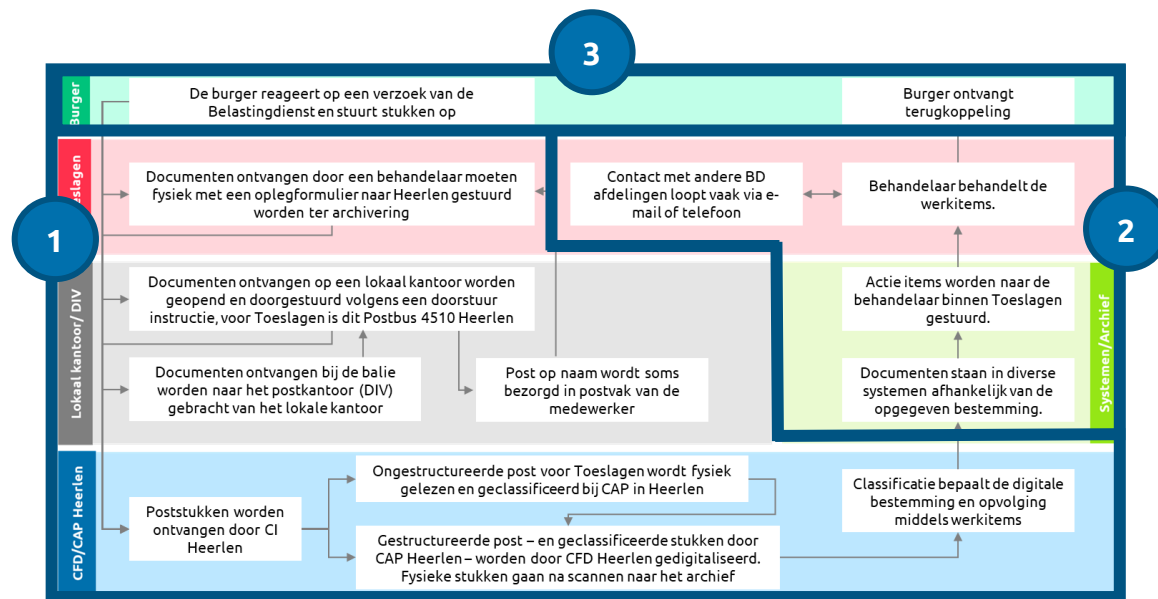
3

Burger

De burger reageert op een verzoek van de Belastingdienst en stuurt stukken op

Burger ontvangt terugkoppeling

1

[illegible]slagen

Documenten ontvangen door een behandelaar moeten fysiek met een oplegformulier naar Heerlen gestuurd worden ter archivering

Contact met andere BD afdelingen loopt vaak via e-mail of telefoon

Behandelaar behandelt de werkitems.

2

Lokaal kantoor/ DIV

Documenten ontvangen op een lokaal kantoor worden geopend en doorgestuurd volgens een doorstuur instructie, voor Toeslagen is dit Postbus 4510 Heerlen

Documenten ontvangen bij de balie worden naar het postkantoor (DIV) gebracht van het lokale kantoor

Post op naam wordt soms bezorgd in postvak van de medewerker

Actie items worden naar de behandelaar binnen Toeslagen gestuurd.

Documenten staan in diverse systemen afhankelijk van de opgegeven bestemming.

Systemen/Archief

CFD/CAP Heerlen

Poststukken worden ontvangen door CI Heerlen

Ongestructureerde post voor Toeslagen wordt fysiek gelezen en geclassificeerd bij CAP in Heerlen

Gestructureerde post – en geclassificeerde stukken door CAP Heerlen – worden door CFD Heerlen gedigitaliseerd. Fysieke stukken gaan na scannen naar het archief

Classificatie bepaalt de digitale bestemming en opvolging middels werkitems